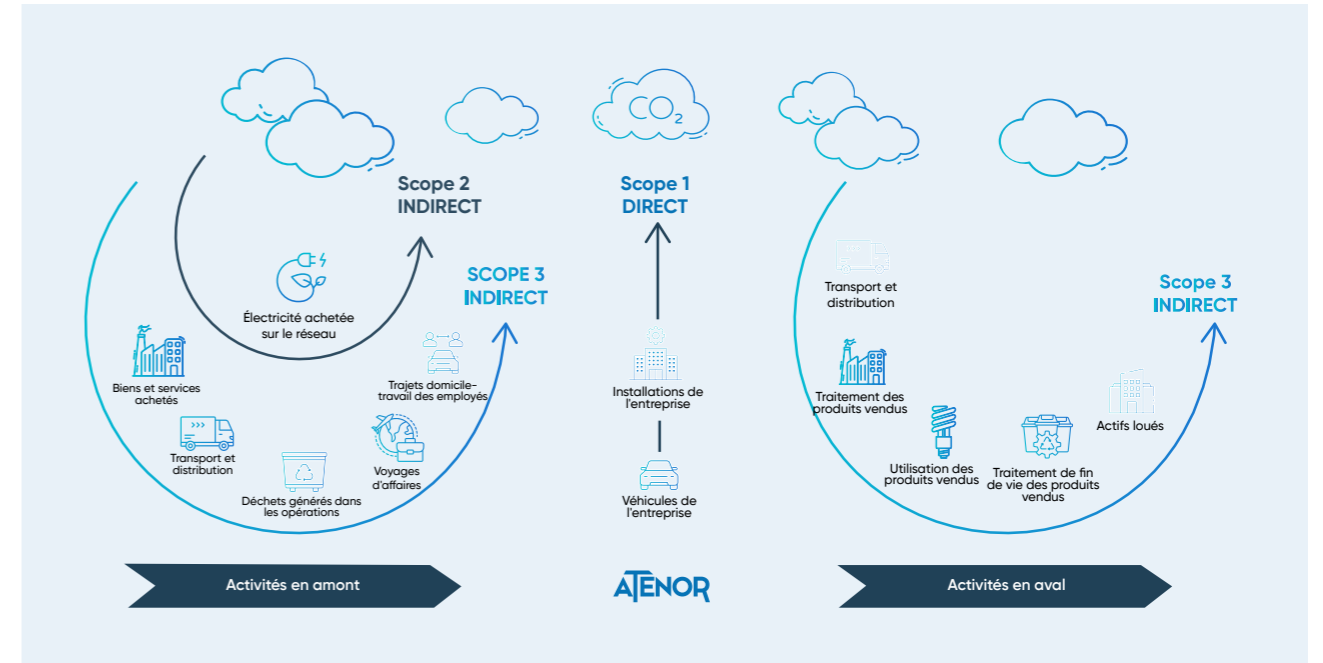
$CO_2$

Scope 2
INDIRECT

Scope 1
DIRECT

SCOPE 3
INDIRECT

Électricité achetée sur le réseau

Biens et services achetés

Transport et distribution

Déchets générés dans les opérations

Voyages d'affaires

Trajets domicile-travail des employés

Installations de l'entreprise

Véhicules de l'entreprise

Transport et distribution

Scope 3
INDIRECT

Traitement des produits vendus

Utilisation des produits vendus

Traitement de fin de vie des produits vendus

Actifs loués

Activités en amont

ATENOR

Activités en aval